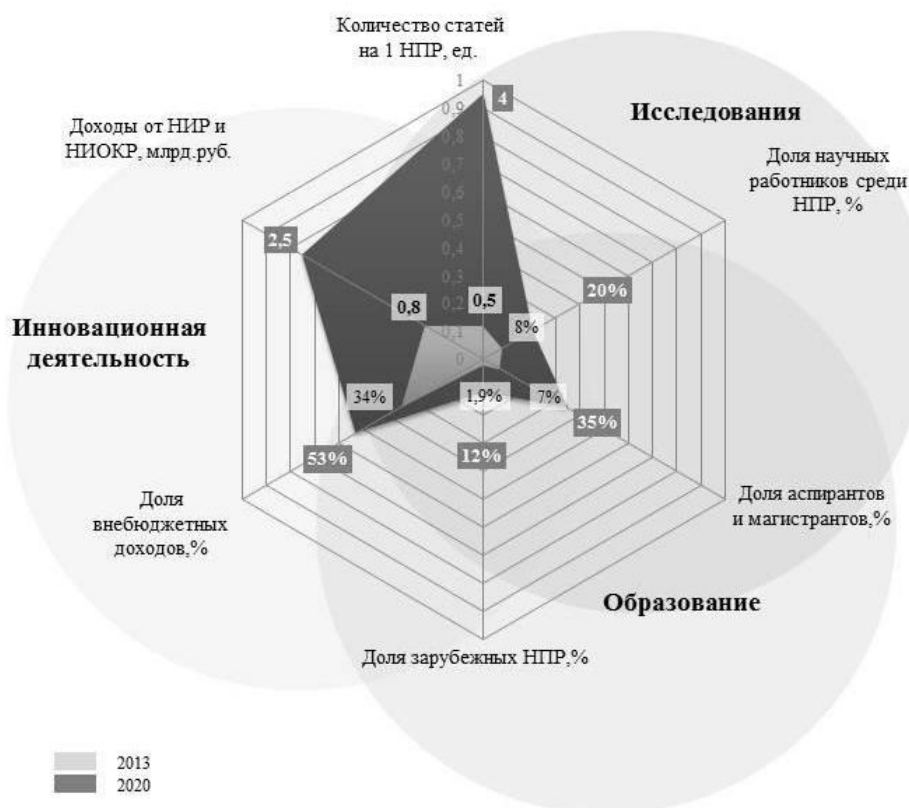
Количество статей на 1 НПР, ед.

Исследования

Доля научных работников среди НПР, %

Доходы от НИР и НИОКР, млрд.руб.

1
0,9
0,8
0,7
0,6
0,5
0,4
0,3
0,2
0,1
0

4

2,5

0,8

0,5

20%

8%

Инновационная деятельность

34%

1,9%

7%

35%

53%

12%

Доля внебюджетных доходов,%

Доля аспирантов и магистрантов,%

Образование

Доля зарубежных НПР,%

2013
2020